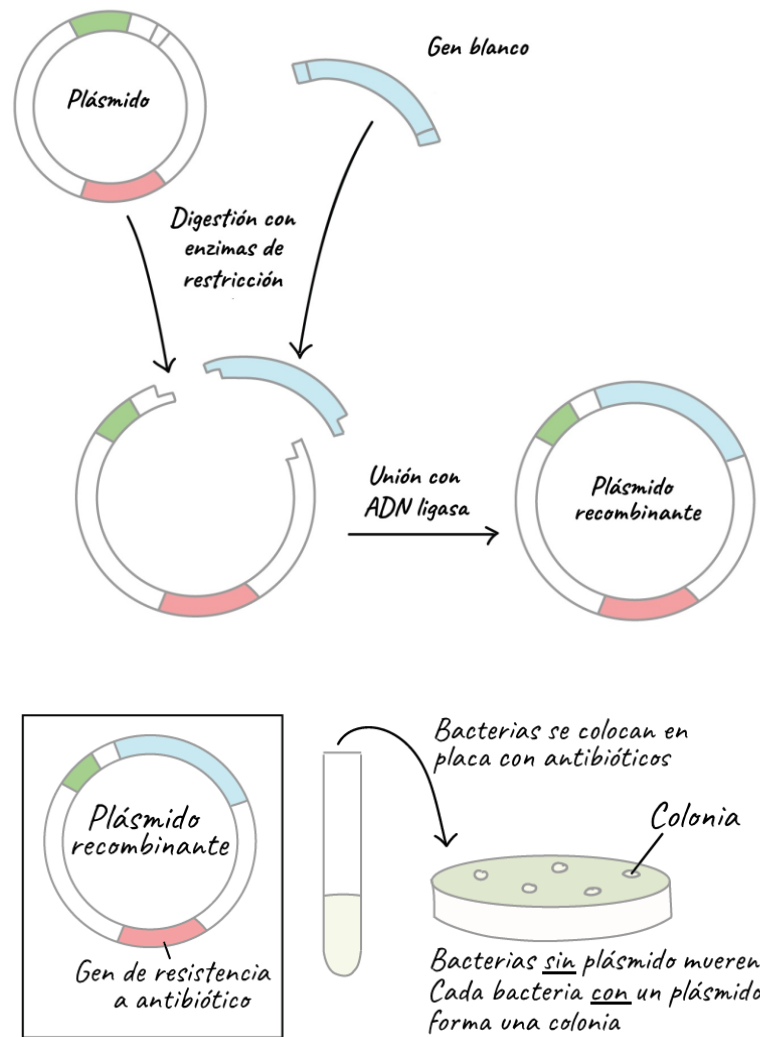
Plásmido

Gen blanco

Digestión con enzimas de restricción

Unión con ADN ligasa

Plásmido recombinante

Plásmido recombinante

Gen de resistencia a antibiótico

Bacterias se colocan en placa con antibióticos

Colonia

Bacterias sin plásmido mueren
Cada bacteria con un plásmido forma una colonia